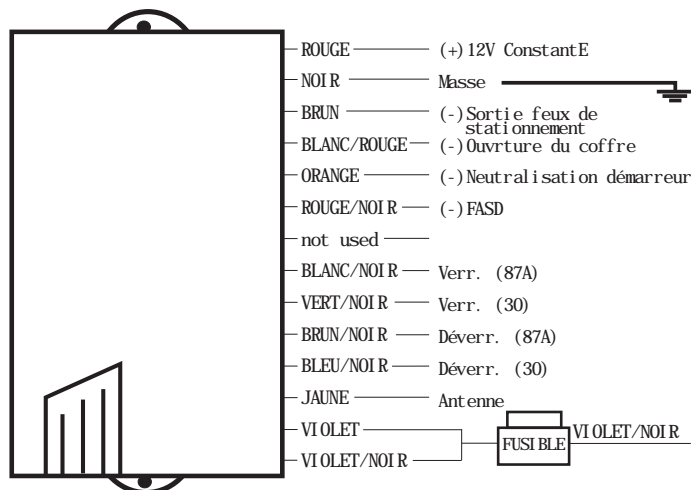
ROUGE (+)12V ConstantE
NOIR Masse
BRUN (-)Sortie feux de stationnement
BLANC/ROUGE (-)Ouvrture du coffre
ORANGE (-)Neutralisation démarreur
ROUGE/NOIR (-)FASD
not used
BLANC/NOIR Verr. (87A)
VERT/NOIR Verr. (30)
BRUN/NOIR Déverr. (87A)
BLEU/NOIR Déverr. (30)
JAUNE Antenne
VIOLET
VIOLET/NOIR
FUSIBLE VIOLET/NOIR